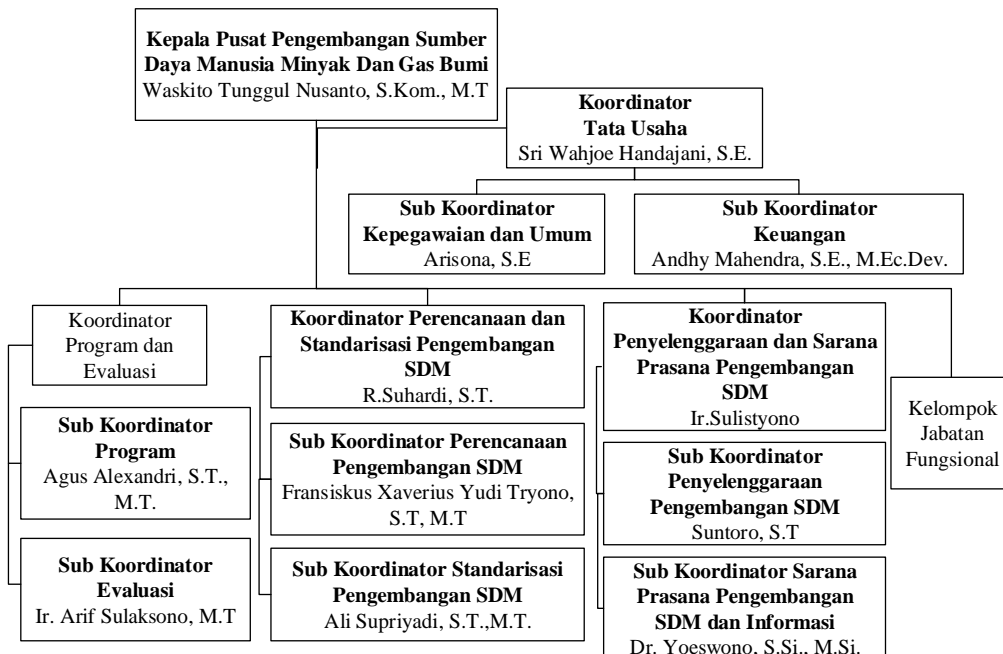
Kepala Pusat Pengembangan Sumber Daya Manusia Minyak Dan Gas Bumi
Waskito Tunggul Nusanto, S.Kom., M.T

Koordinator
Tata Usaha
Sri Wahjoe Handajani, S.E.

Sub Koordinator
Kepegawaian dan Umum
Arisona, S.E

Sub Koordinator
Keuangan
Andhy Mahendra, S.E., M.Ec.Dev.

Koordinator Program dan Evaluasi

Sub Koordinator
Program
Agus Alexandri, S.T., M.T.

Sub Koordinator
Evaluasi
Ir. Arif Sulaksono, M.T

Koordinator Perencanaan dan Standarisasi Pengembangan SDM
R.Suhardi, S.T.

Sub Koordinator Perencanaan Pengembangan SDM
Fransiskus Xaverius Yudi Tryono, S.T, M.T

Sub Koordinator Standarisasi Pengembangan SDM
Ali Supriyadi, S.T.,M.T.

Koordinator
Penyelenggaraan dan Sarana Prasana Pengembangan SDM
Ir.Sulistyono

Sub Koordinator
Penyelenggaraan
Pengembangan SDM
Suntoro, S.T

Sub Koordinator Sarana Prasana Pengembangan SDM dan Informasi
Dr. Yoeswono, S.Si., M.Si.

Kelompok Jabatan Fungsional